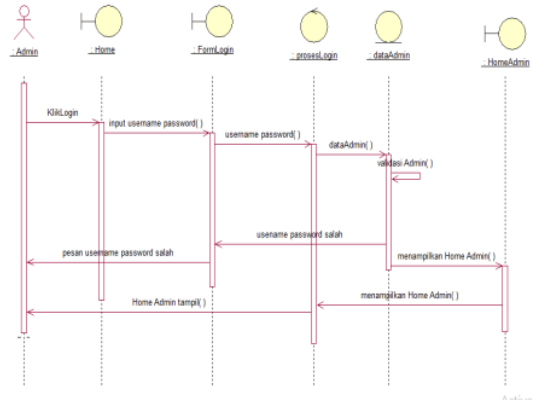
: Admin
: Home
: FormLogin
: prosesLogin
: dataAdmin
: HomeAdmin

KlikLogin
input username password( )
username password( )
dataAdmin( )
validasi Admin( )
username password salah
pesan username password salah
menampilkan Home Admin( )
menampilkan Home Admin( )
Home Admin tampil( )

Activ